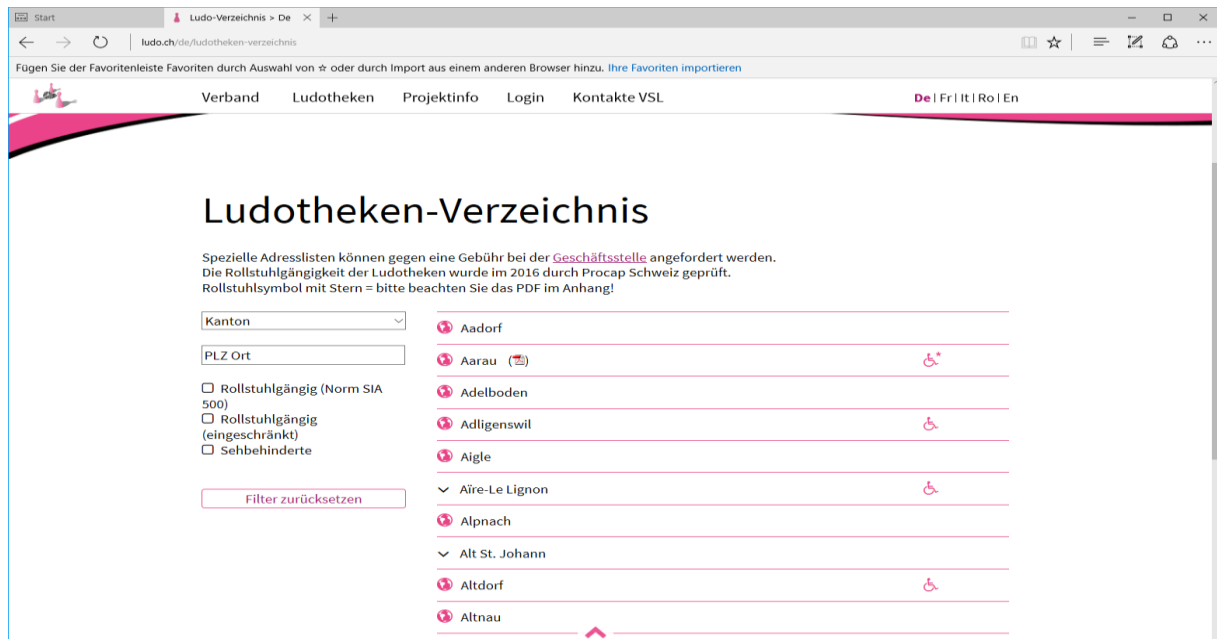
Start

Ludo-Verzeichnis > De

ludo.ch/de/ludotheken-verzeichnis

Fügen Sie der Favoritenleiste Favoriten durch Auswahl von ☆ oder durch Import aus einem anderen Browser hinzu. Ihre Favoriten importieren

Verband Ludotheken Projektinfo Login Kontakte VSL

De | Fr | It | Ro | En

Ludotheken-Verzeichnis

Spezielle Adresslisten können gegen eine Gebühr bei der Geschäftsstelle angefordert werden.
Die Rollstuhlgängigkeit der Ludotheken wurde im 2016 durch Procap Schweiz geprüft.
Rollstuhlsymbol mit Stern = bitte beachten Sie das PDF im Anhang!

Kanton

PLZ Ort

Rollstuhlgängig (Norm SIA 500)

Rollstuhlgängig (eingeschränkt)

Sehbehinderte

Filter zurücksetzen

Aadorf

Aarau

Adelboden

Adligenswil

Aigle

Aïre-Le Lignon

Alpnach

Alt St. Johann

Altdorf

Altnau